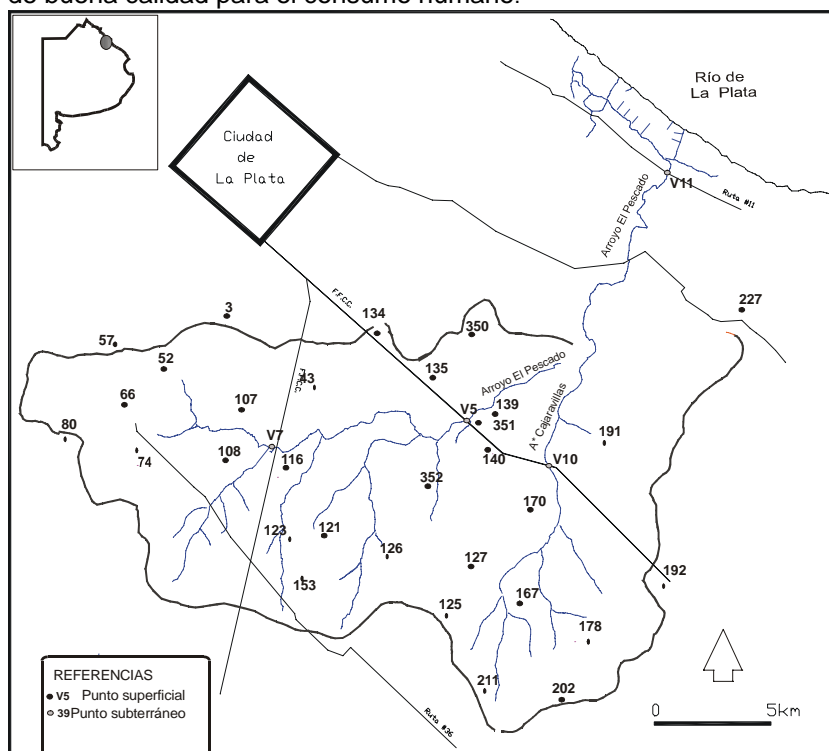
de buena calidad para el consumo humano.

Río de La Plata

Ciudad de La Plata

V11

Ruta #11

Arroyo El Pescado

227

F.F.C.C.

3

134

350

57

52

135

Arroyo El Pescado

66

107

43

F.F.C.C.

V5

139

351

A° Cajaravillas

80

V7

191

74

108

116

140

V10

352

170

123

121

126

127

192

153

167

125

178

REFERENCIAS

V5 Punto superficial

39 Punto subterráneo

211

202

Ruta #36

0

5km